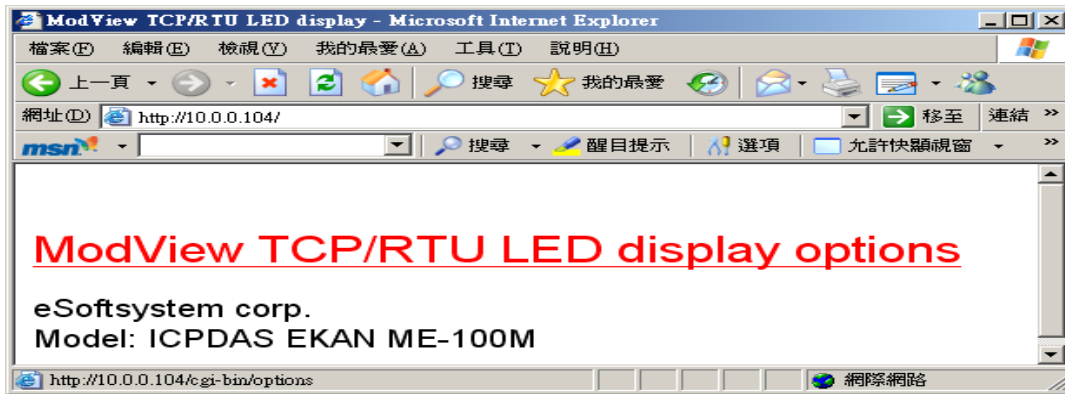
ModView TCP/RTU LED display - Microsoft Internet Explorer

檔案(F) 編輯(E) 檢視(V) 我的最愛(A) 工具(T) 說明(H)

上一頁 搜尋 我的最愛

網址(D) http://10.0.0.104/ 移至 連結 »

msn 搜尋 醒目提示 選項 允許快顯視窗 »

ModView TCP/RTU LED display options

eSoftsystem corp.
Model: ICPDAS EKAN ME-100M

http://10.0.0.104/cgi-bin/options 網際網路